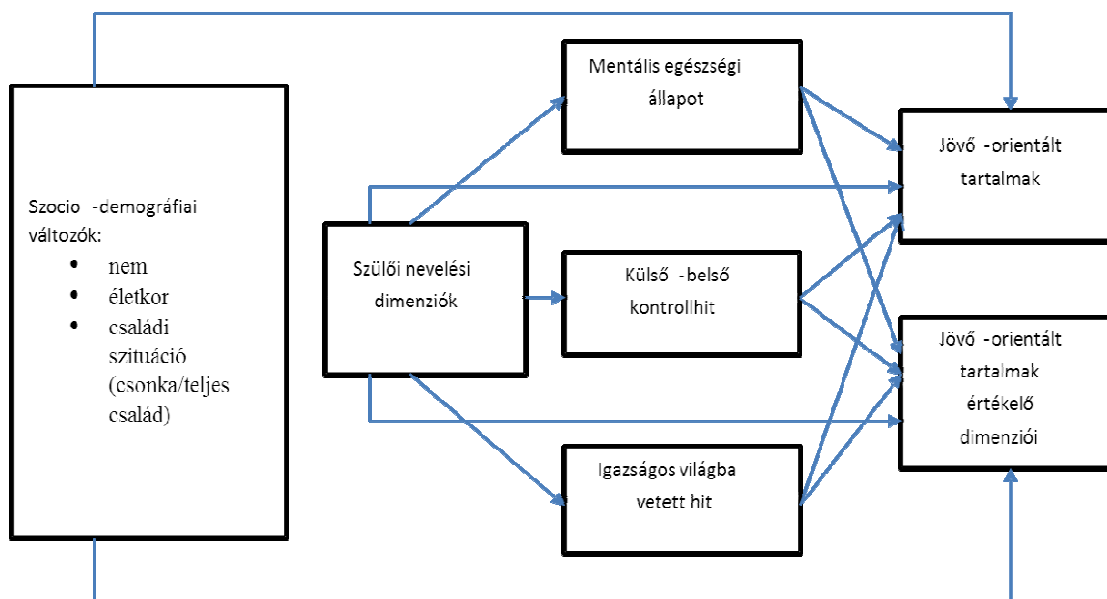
Szocio -demográfiai változók:
• nem
• életkor
• családi szituáció (csonka/teljes család)

Szülői nevelési dimenziók

Mentális egészségi állapot

Külső -belső kontrollhit

Igazságos világba vetett hit

Jövő -orientált tartalmak

Jövő -orientált tartalmak értékelő dimenziói